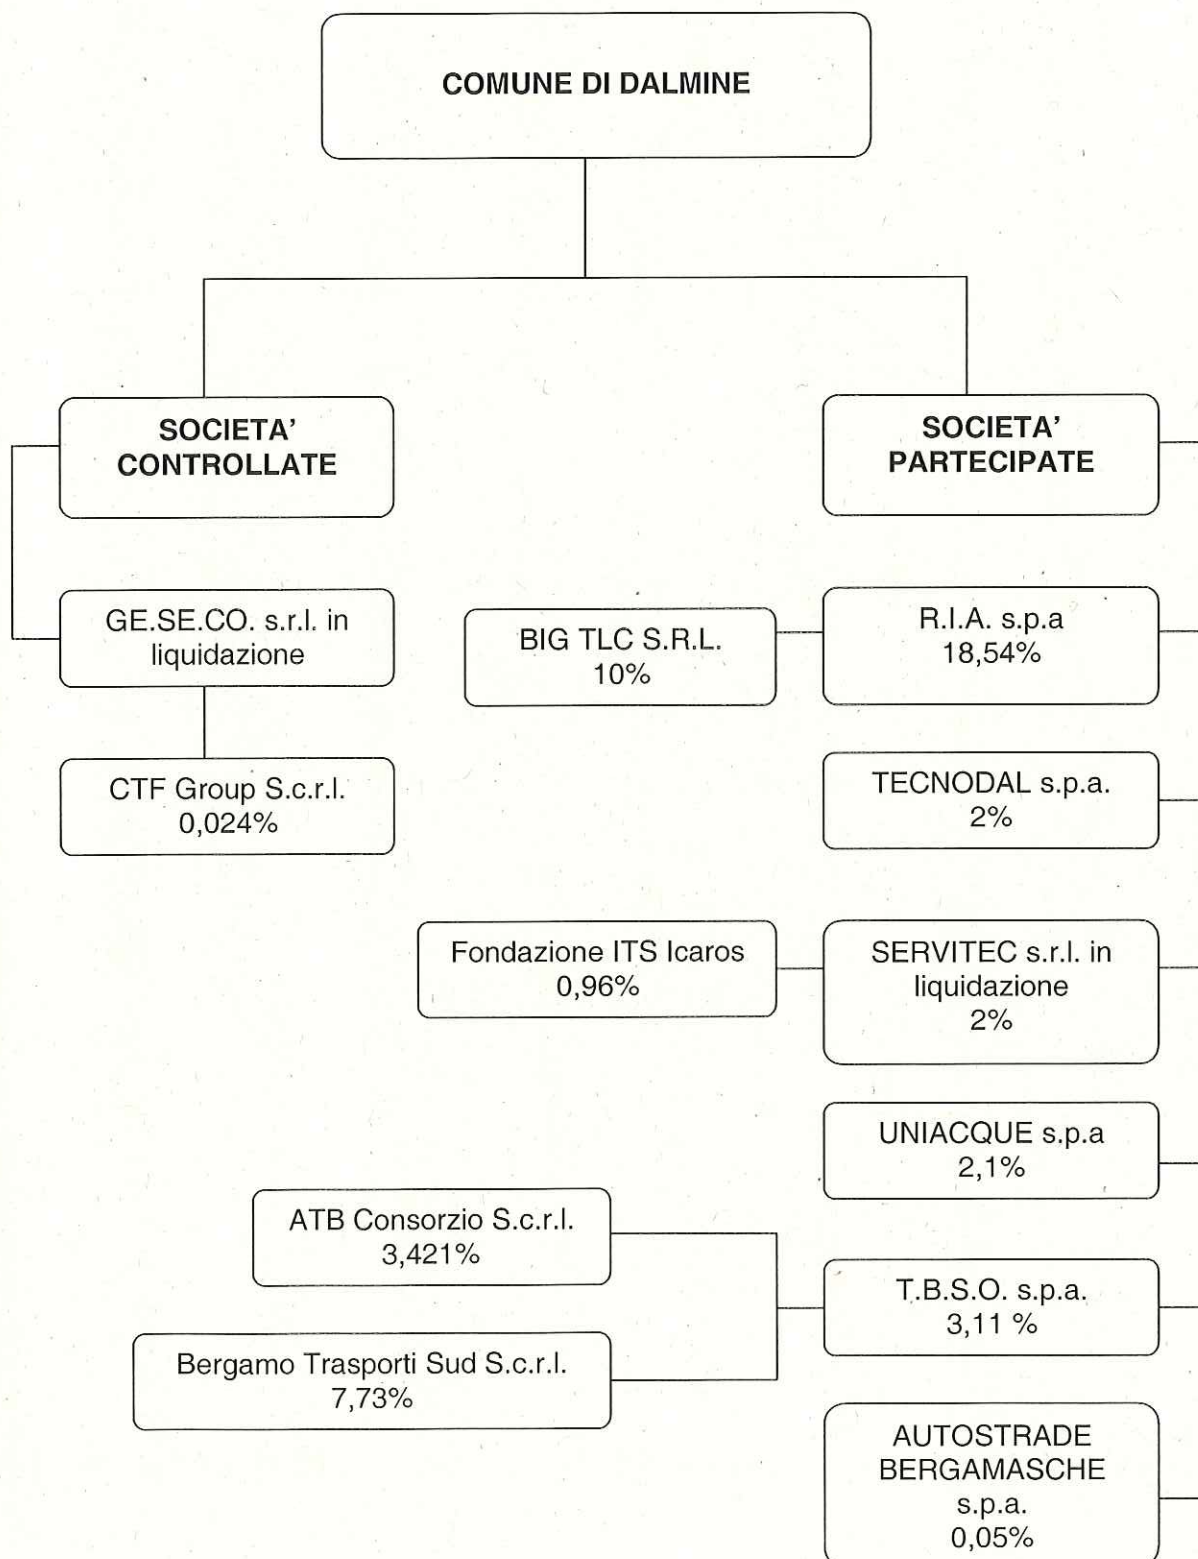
COMUNE DI DALMINE

SOCIETA' CONTROLLATE

SOCIETA' PARTECIPATE

GE.SE.CO. s.r.l. in liquidazione

CTF Group S.c.r.l.
0,024%

BIG TLC S.R.L.
10%

R.I.A. s.p.a
18,54%

TECNODAL s.p.a.
2%

Fondazione ITS Icaros
0,96%

SERVITEC s.r.l. in liquidazione
2%

UNIACQUE s.p.a
2,1%

ATB Consorzio S.c.r.l.
3,421%

Bergamo Trasporti Sud S.c.r.l.
7,73%

T.B.S.O. s.p.a.
3,11 %

AUTOSTRADE BERGAMASCHE s.p.a.
0,05%